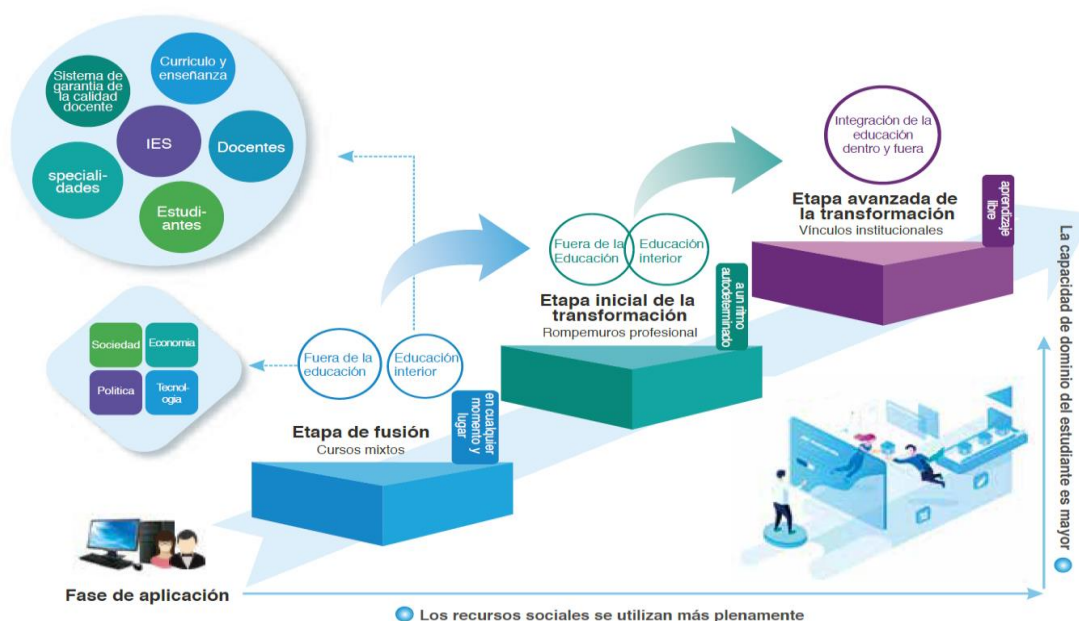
Sistema de garantía de la calidad docente

Currículo y enseñanza

IES

Docentes

speciali-dades

Estudi-antes

Sociedad

Economía

Política

Tecnol-ogía

Fuera de la educación

Educación interior

en cualquier momento y lugar

Etapa de fusión
Cursos mixtos

Fuera de la Educación

Educación interior

a un ritmo autodeterminado

Etapa inicial de la transformación
Rompemuros profesional

Integración de la educación dentro y fuera

aprendizaje libre

Etapa avanzada de la transformación
Vínculos institucionales

La capacidad de dominio del estudiante es mayor

Fase de aplicación

Los recursos sociales se utilizan más plenamente